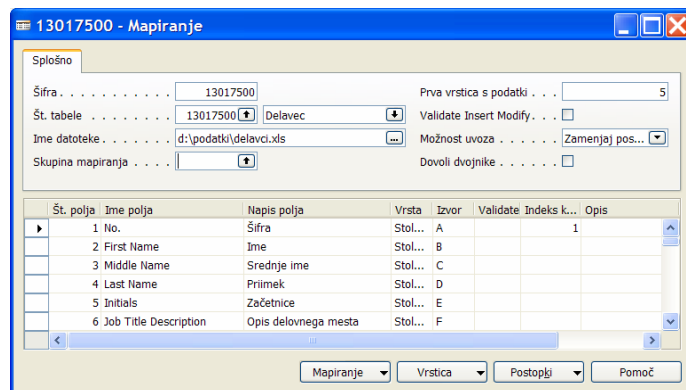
13017500 - Mapiranje

Splošno

Šifra . . . . . . . . . . 13017500
Št. tabele . . . . . . . 13017500 Delavec
Ime datoteke . . . . . . . d:\podatki\delavci.xls
Skupina mapiranja . . . .

Prva vrstica s podatki . . . 5
Validate Insert Modify . . .
Možnost uvoza . . . . Zamenjaj pos...
Dovoli dvojnike . . . . . .

| Št. polja | Ime polja | Napis polja | Vrsta | Izvor | Validate | Indeks k... | Opis |
|---|---|---|---|---|---|---|---|
| 1 | No. | Šifra | Stol... | A | | 1 | |
| 2 | First Name | Ime | Stol... | B | | | |
| 3 | Middle Name | Srednje ime | Stol... | C | | | |
| 4 | Last Name | Priimek | Stol... | D | | | |
| 5 | Initials | Začetnice | Stol... | E | | | |
| 6 | Job Title Description | Opis delovnega mesta | Stol... | F | | | |

Mapiranje | Vrstica | Postopki | Pomoč